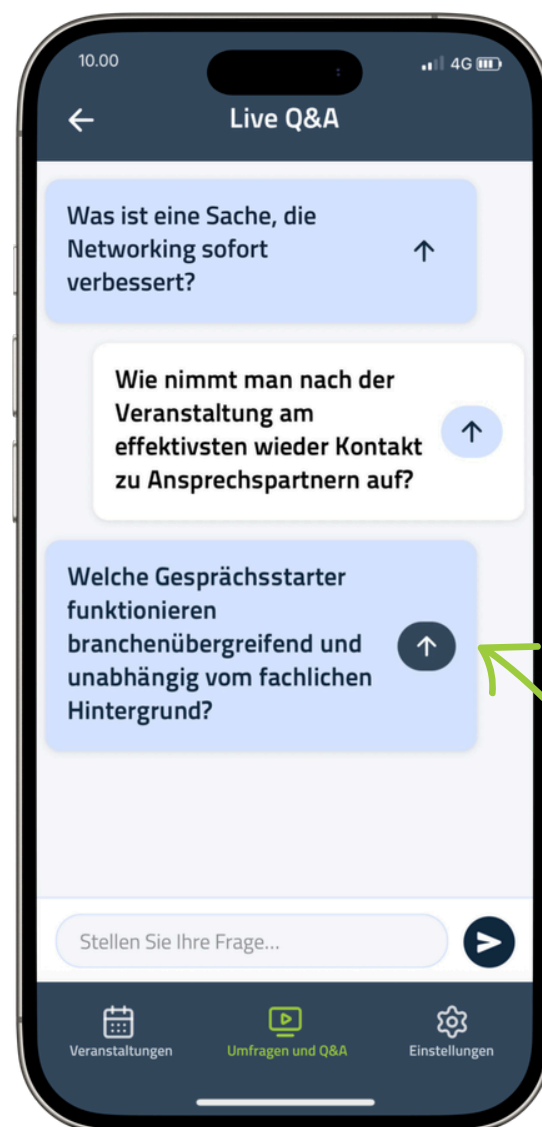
10.00

4G

Live Q&A

Was ist eine Sache, die Networking sofort verbessert?

Wie nimmt man nach der Veranstaltung am effektivsten wieder Kontakt zu Ansprechspartnern auf?

Welche Gesprächsstarter funktionieren branchenübergreifend und unabhängig vom fachlichen Hintergrund?

Stellen Sie Ihre Frage...

Veranstaltungen

Umfragen und Q&A

Einstellungen